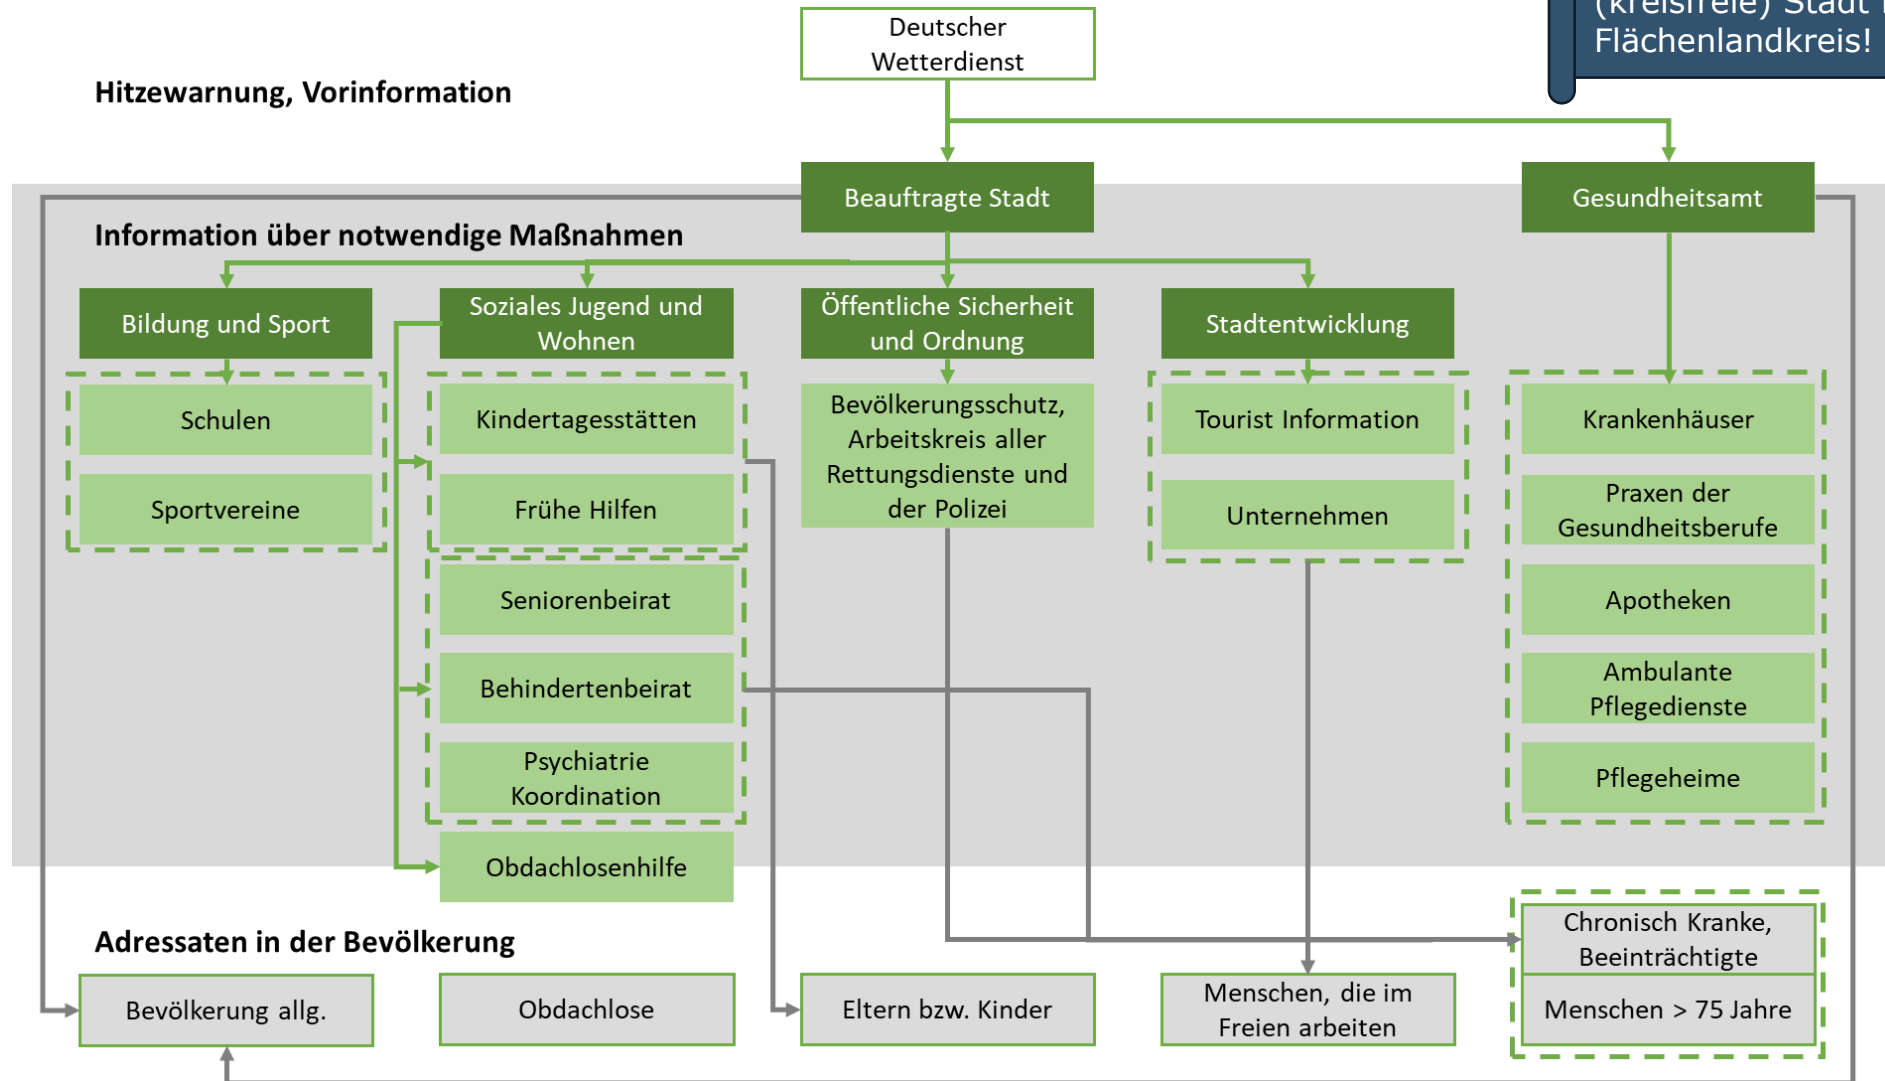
(kreisfreie) Stadt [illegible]
Flächenlandkreis!

Deutscher Wetterdienst

Hitzewarnung, Vorinformation

Beauftragte Stadt

Gesundheitsamt

Information über notwendige Maßnahmen

Bildung und Sport

Soziales Jugend und Wohnen

Öffentliche Sicherheit und Ordnung

Stadtentwicklung

Schulen

Sportvereine

Kindertagesstätten

Frühe Hilfen

Seniorenbeirat

Behindertenbeirat

Psychiatrie Koordination

Obdachlosenhilfe

Bevölkerungsschutz, Arbeitskreis aller Rettungsdienste und der Polizei

Tourist Information

Unternehmen

Krankenhäuser

Praxen der Gesundheitsberufe

Apotheken

Ambulante Pflegedienste

Pflegeheime

Adressaten in der Bevölkerung

Chronisch Kranke, Beeinträchtigte

Menschen > 75 Jahre

Bevölkerung allg.

Obdachlose

Eltern bzw. Kinder

Menschen, die im Freien arbeiten